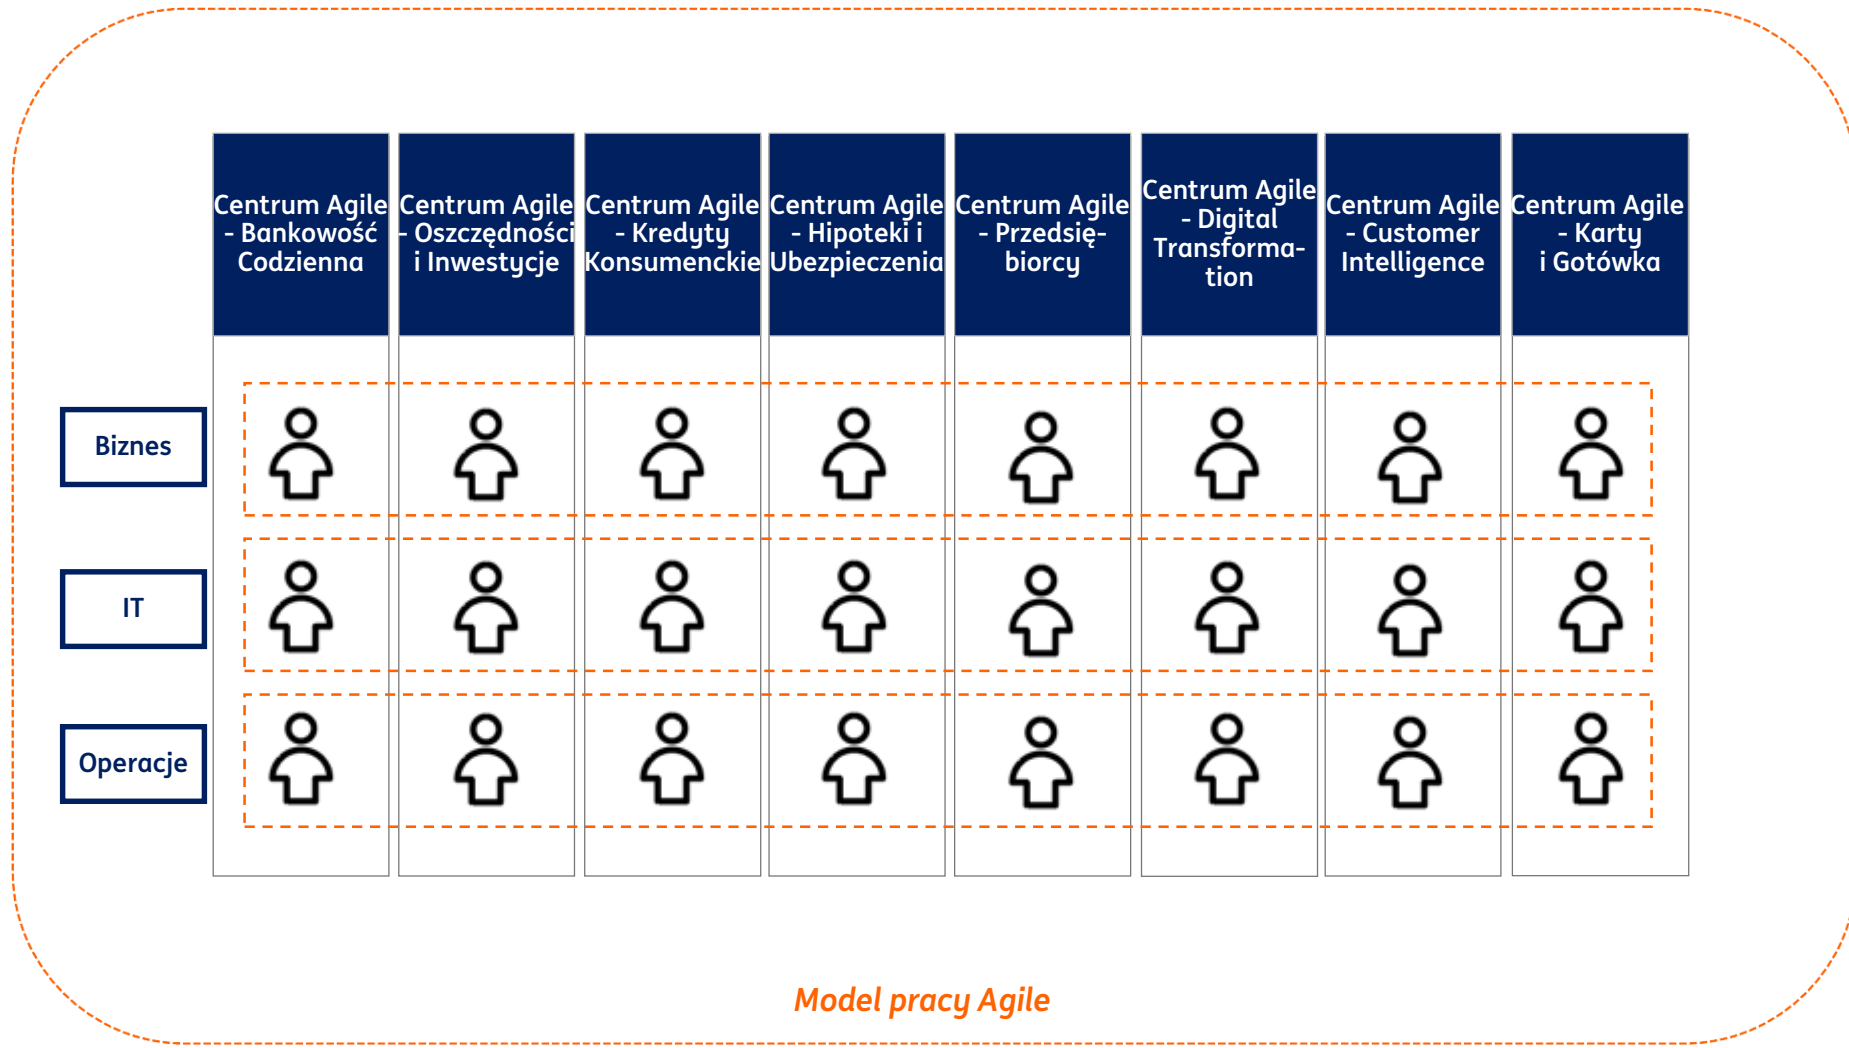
| | Centrum Agile - Bankowość Codzienna | Centrum Agile - Oszczędności i Inwestycje | Centrum Agile - Kredyty Konsumenckie | Centrum Agile - Hipoteki i Ubezpieczenia | Centrum Agile - Przedsiębiorcy | Centrum Agile - Digital Transformation | Centrum Agile - Customer Intelligence | Centrum Agile - Karty i Gotówka |
|---|---|---|---|---|---|---|---|---|
| Biznes | | | | | | | | |
| IT | | | | | | | | |
| Operacje | | | | | | | | |

Model pracy Agile